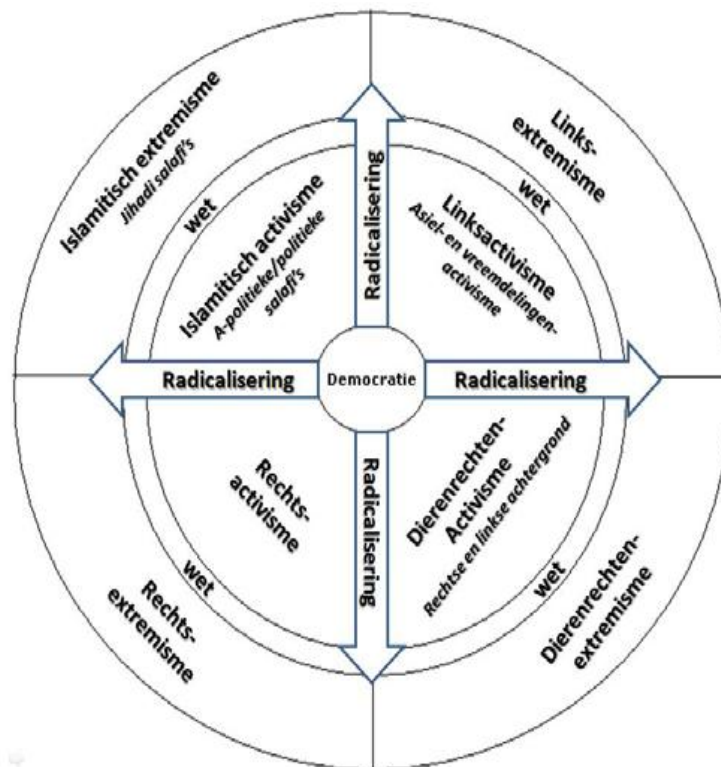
Islamitisch extremisme
Jihadi salafi's

wet

Islamitisch activisme
A-politieke/politieke salafi's

Radicalisering

Links-extremisme

wet

Linksactivisme
Asiel- en vreemdelingen-activisme

Radicalisering

Democratie

Radicalisering

Rechts-activisme

wet

Rechts-extremisme

Radicalisering

Dierenrechten-Activisme
Rechtse en linkse achtergrond

wet

Dierenrechten-extremisme